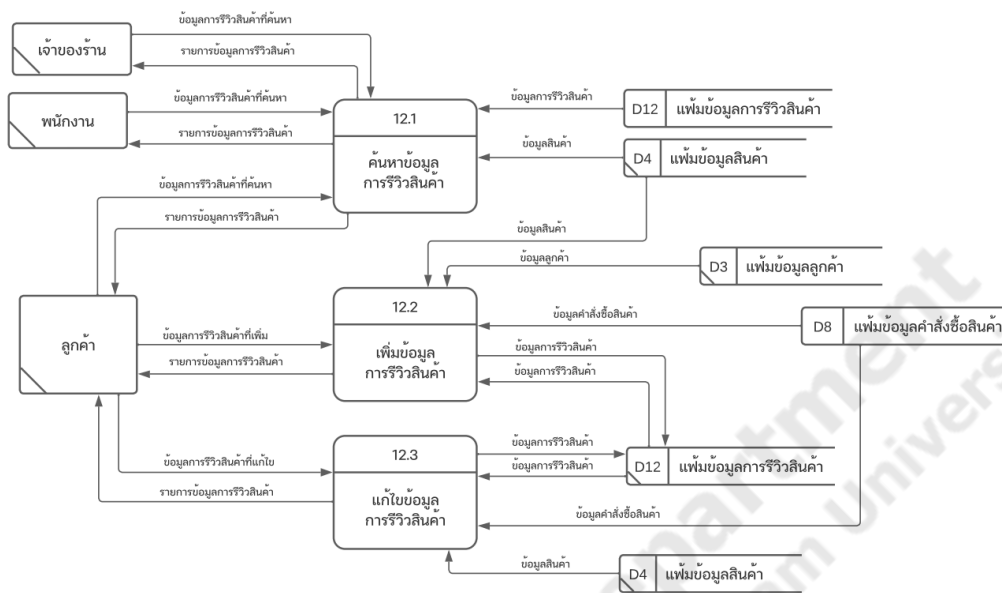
ข้อมูลการรีวิวสินค้าที่ค้นหา

เจ้าของร้าน

รายการข้อมูลการรีวิวสินค้า

ข้อมูลการรีวิวสินค้าที่ค้นหา

พนักงาน

รายการข้อมูลการรีวิวสินค้า

ข้อมูลการรีวิวสินค้า

D12 แฟ้มข้อมูลการรีวิวสินค้า

12.1

ค้นหาข้อมูลการรีวิวสินค้า

ข้อมูลสินค้า

D4 แฟ้มข้อมูลสินค้า

ข้อมูลการรีวิวสินค้าที่ค้นหา

รายการข้อมูลการรีวิวสินค้า

ข้อมูลสินค้า

ข้อมูลลูกค้า

D3 แฟ้มข้อมูลลูกค้า

12.2

ข้อมูลคำสั่งซื้อสินค้า

D8 แฟ้มข้อมูลคำสั่งซื้อสินค้า

ลูกค้า

ข้อมูลการรีวิวสินค้าที่เพิ่ม

รายการข้อมูลการรีวิวสินค้า

เพิ่มข้อมูลการรีวิวสินค้า

ข้อมูลการรีวิวสินค้า

ข้อมูลการรีวิวสินค้า

12.3

ข้อมูลการรีวิวสินค้า

ข้อมูลการรีวิวสินค้า

D12 แฟ้มข้อมูลการรีวิวสินค้า

ข้อมูลการรีวิวสินค้าที่แก้ไข

รายการข้อมูลการรีวิวสินค้า

แก้ไขข้อมูลการรีวิวสินค้า

ข้อมูลคำสั่งซื้อสินค้า

ข้อมูลสินค้า

D4 แฟ้มข้อมูลสินค้า